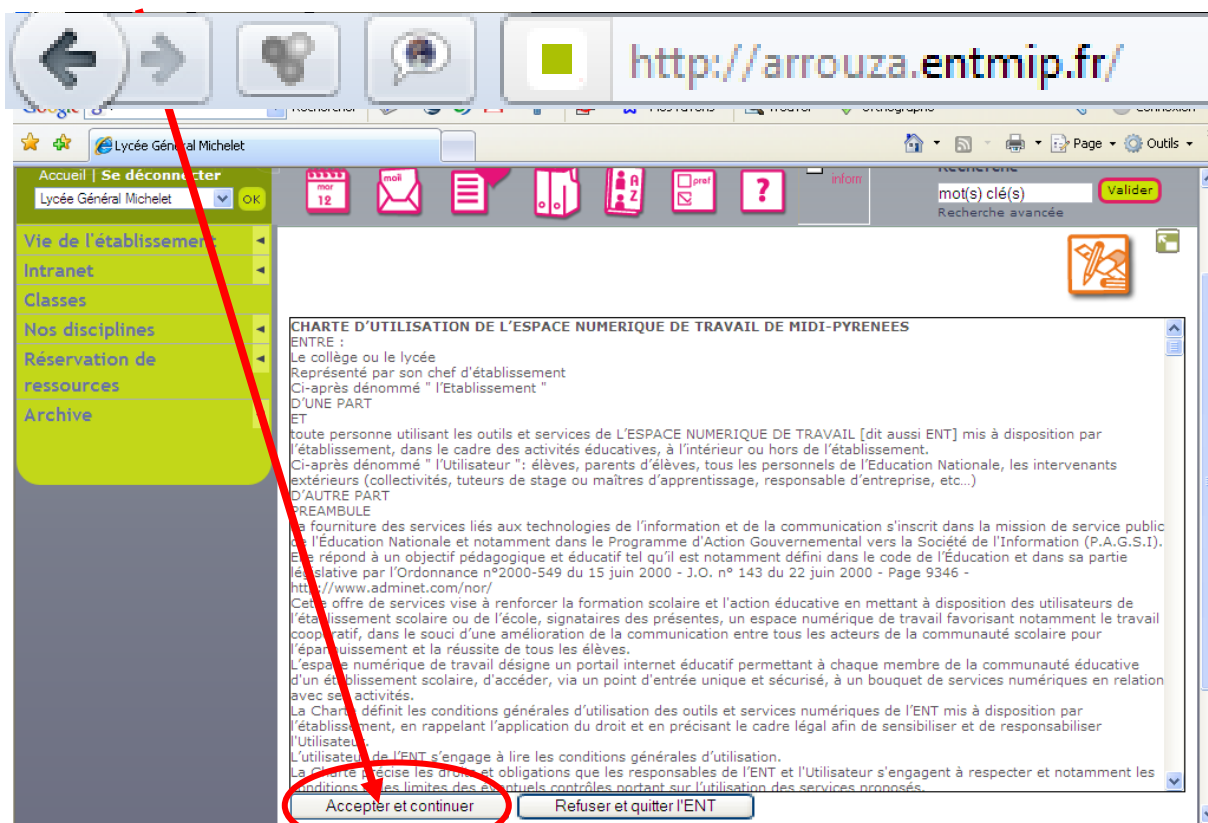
http://arrouza.entmip.fr/

Google Rechercher Mes favoris Trouver Orthographe Connexion

Lycée Général Michelet

Page Outils

Accueil | Se déconnecter
Lycée Général Michelet OK

mar 12 moi prof ? inform

Recherche
mot(s) clé(s) Valider
Recherche avancée

Vie de l'établissement
Intranet
Classes
Nos disciplines
Réservation de ressources
Archive

CHARTE D'UTILISATION DE L'ESPACE NUMERIQUE DE TRAVAIL DE MIDI-PYRENEES
ENTRE :
Le collège ou le lycée
Représenté par son chef d'établissement
Ci-après dénommé " l'Etablissement "
D'UNE PART
ET
toute personne utilisant les outils et services de L'ESPACE NUMERIQUE DE TRAVAIL [dit aussi ENT] mis à disposition par l'établissement, dans le cadre des activités éducatives, à l'intérieur ou hors de l'établissement.
Ci-après dénommé " l'Utilisateur ": élèves, parents d'élèves, tous les personnels de l'Education Nationale, les intervenants extérieurs (collectivités, tuteurs de stage ou maîtres d'apprentissage, responsable d'entreprise, etc...)
D'AUTRE PART
PREAMBULE
La fourniture des services liés aux technologies de l'information et de la communication s'inscrit dans la mission de service public de l'Éducation Nationale et notamment dans le Programme d'Action Gouvernemental vers la Société de l'Information (P.A.G.S.I).
Elle répond à un objectif pédagogique et éducatif tel qu'il est notamment défini dans le code de l'Éducation et dans sa partie législative par l'Ordonnance n°2000-549 du 15 juin 2000 - J.O. n° 143 du 22 juin 2000 - Page 9346 - http://www.adminet.com/nor/
Cette offre de services vise à renforcer la formation scolaire et l'action éducative en mettant à disposition des utilisateurs de l'établissement scolaire ou de l'école, signataires des présentes, un espace numérique de travail favorisant notamment le travail coopératif, dans le souci d'une amélioration de la communication entre tous les acteurs de la communauté scolaire pour l'épanouissement et la réussite de tous les élèves.
L'espace numérique de travail désigne un portail internet éducatif permettant à chaque membre de la communauté éducative d'un établissement scolaire, d'accéder, via un point d'entrée unique et sécurisé, à un bouquet de services numériques en relation avec ses activités.
La Charte définit les conditions générales d'utilisation des outils et services numériques de l'ENT mis à disposition par l'établissement, en rappelant l'application du droit et en précisant le cadre légal afin de sensibiliser et de responsabiliser l'Utilisateur.
L'utilisateur de l'ENT s'engage à lire les conditions générales d'utilisation.
La Charte précise les droits et obligations que les responsables de l'ENT et l'Utilisateur s'engagent à respecter et notamment les conditions et les limites des éventuels contrôles portant sur l'utilisation des services proposés.

Accepter et continuer
Refuser et quitter l'ENT